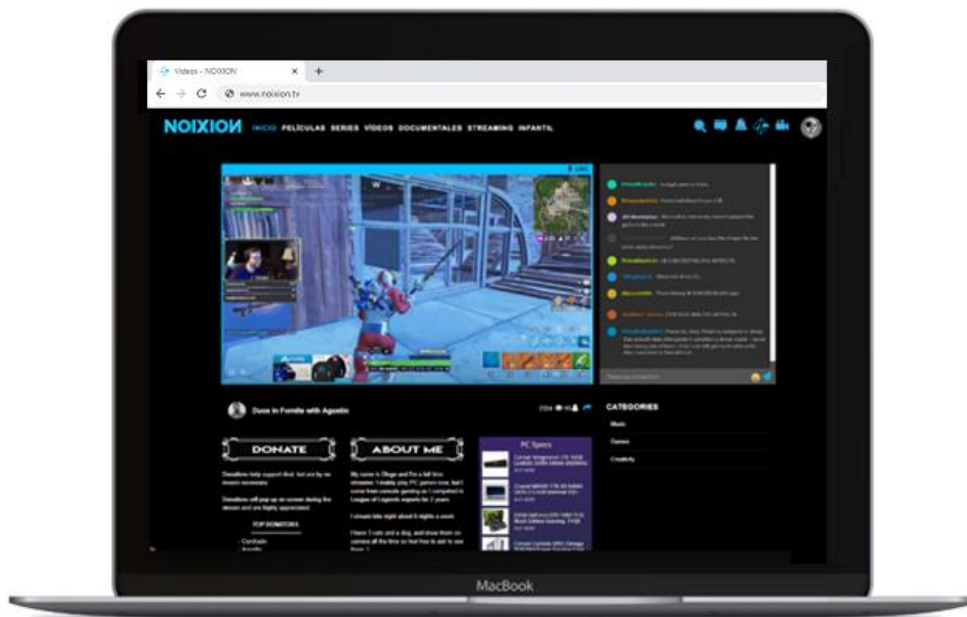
Videos - NOIXION

www.noixion.tv

NOIXION INICIO PELÍCULAS SERIES VIDEOS DOCUMENTALES STREAMING INFANTIL

Duos in Fornite with Agustin

CATEGORIES

Music

Games

Creativity

DONATE

ABOUT ME

PC Specs

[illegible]

TOP DONATORS

MacBook